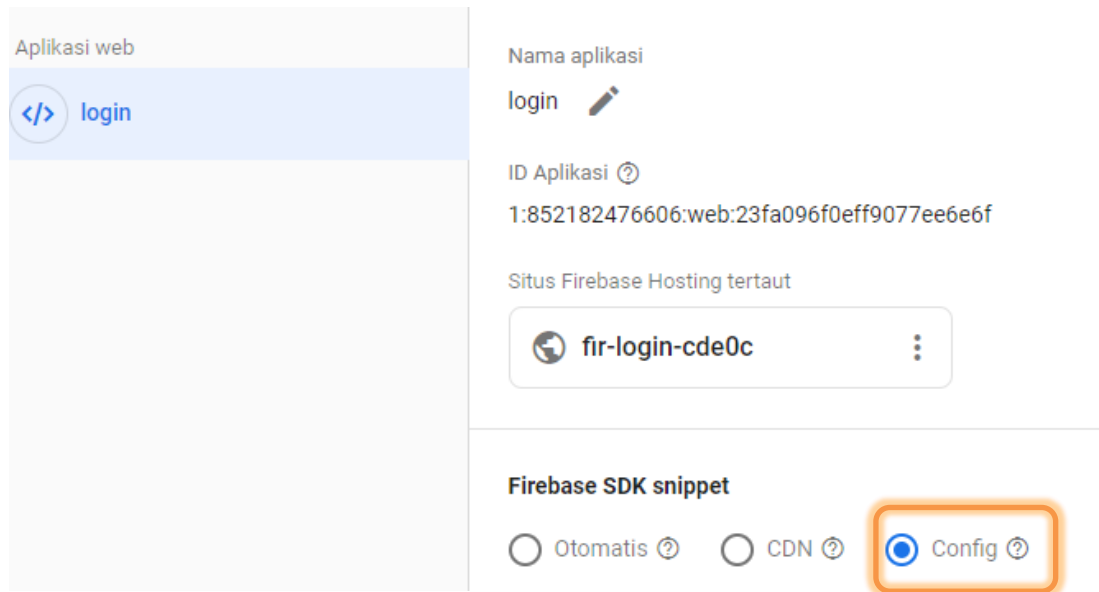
Aplikasi web

</> login

Nama aplikasi

login

ID Aplikasi ?

1:852182476606:web:23fa096f0eff9077ee6e6f

Situs Firebase Hosting tertaut

fir-login-cde0c

Firebase SDK snippet

Otomatis ? CDN ? Config ?